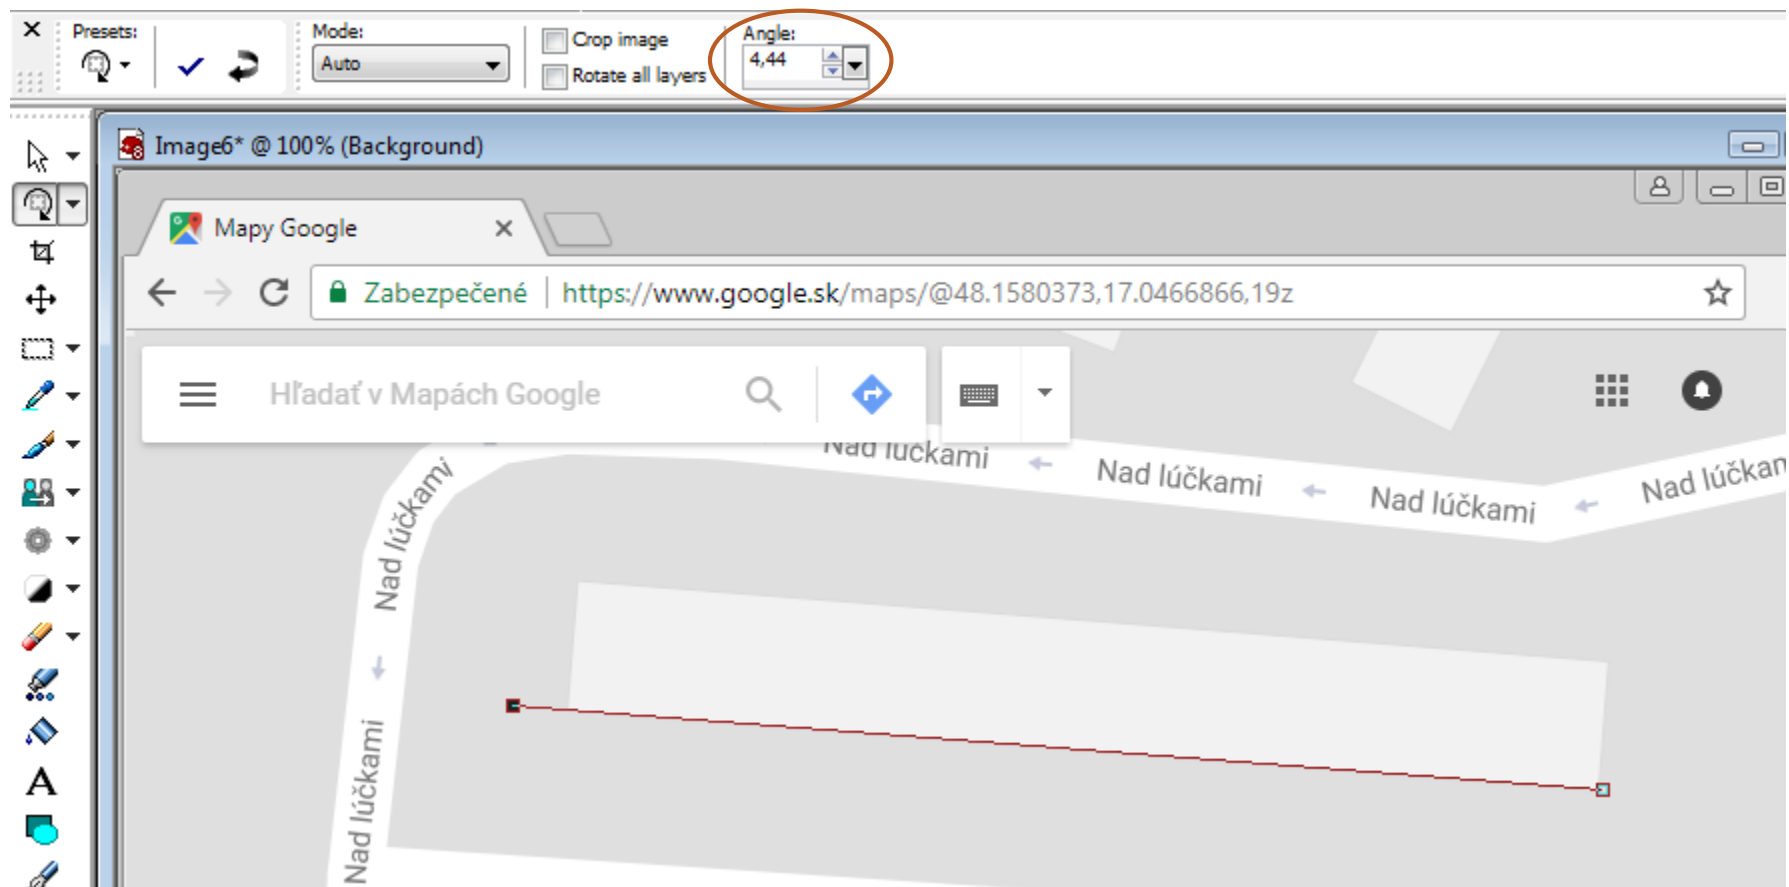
Presets:

Mode:
Auto

Crop image
Rotate all layers

Angle:
4,44

Image6* @ 100% (Background)

Mapy Google

Zabezpečené | https://www.google.sk/maps/@48.1580373,17.0466866,19z

Hľadať v Mapách Google

Nad lúčkami
Nad lúčkami
Nad lúčkami
Nad lúčkan
Nad lúčkami
Nad lúčkami